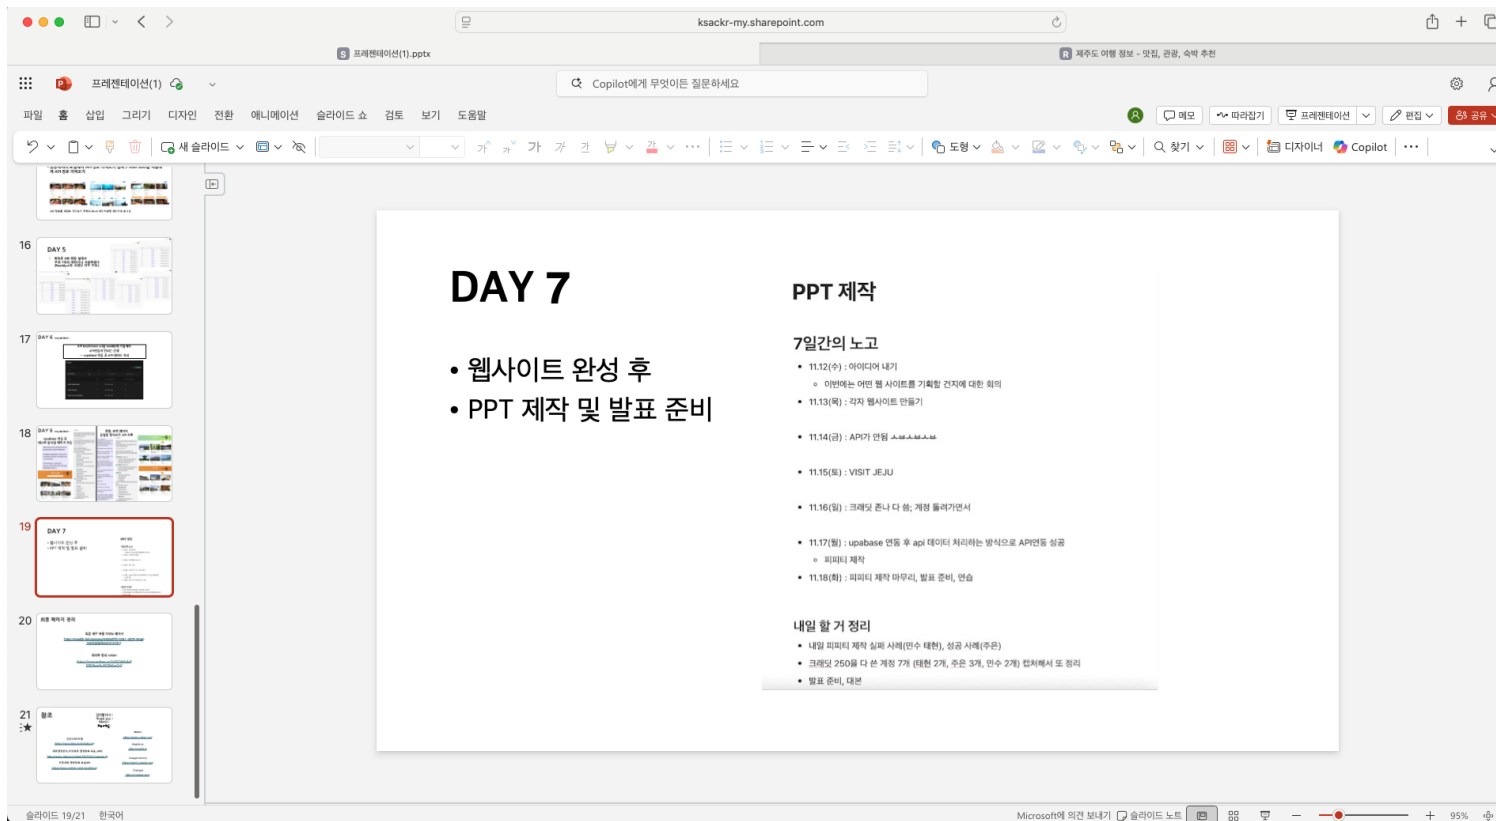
ksackr-my.sharepoint.com

프레젠테이션(1).pptx

제주도 여행 정보 - 맛집, 관광, 숙박 추천

프레젠테이션(1)

Copilot에게 무엇이든 질문하세요

파일 홈 삽입 그리기 디자인 전환 애니메이션 슬라이드 쇼 검토 보기 도움말

메모 따라잡기 프레젠테이션 편집 공유

새 슬라이드 도형 찾기 디자이너 Copilot

16 DAY 5

17 DAY 6

18 DAY 6

19 DAY 7

20 최종 제작자 정리

21 참조

DAY 7

• 웹사이트 완성 후
• PPT 제작 및 발표 준비

PPT 제작

7일간의 노고

• 11.12(수) : 아이디어 내기
  ◦ 이번에는 어떤 웹 사이트를 기획할 건지에 대한 회의
• 11.13(목) : 각자 웹사이트 만들기
• 11.14(금) : API가 안됨 ㅅㅂㅅㅂㅅㅂ
• 11.15(토) : VISIT JEJU
• 11.16(일) : 크레딧 존나 다 씀; 계정 돌려가면서
• 11.17(월) : upabase 연동 후 api 데이터 처리하는 방식으로 API연동 성공
  ◦ 피피티 제작
• 11.18(화) : 피피티 제작 마무리, 발표 준비, 연습

내일 할 거 정리

• 내일 피피티 제작 실패 사례(민수 태현), 성공 사례(주은)
• 크레딧 250을 다 쓴 계정 7개 (태현 2개, 주은 3개, 민수 2개) 캡처해서 또 정리
• 발표 준비, 대본

슬라이드 19/21 한국어

Microsoft에 의견 보내기 슬라이드 노트 95%